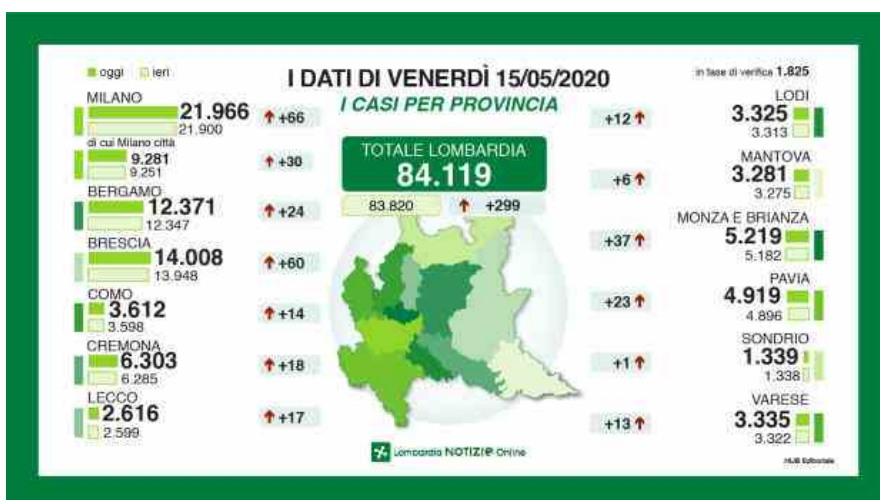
oggi ieri

I DATI DI VENERDÌ 15/05/2020

I CASI PER PROVINCIA

in fase di verifica 1.825

MILANO
21.966
21.900
↑ +66

di cui Milano città
9.281
9.251
↑ +30

BERGAMO
12.371
12.347
↑ +24

BRESCIA
14.008
13.948
↑ +60

COMO
3.612
3.598
↑ +14

CREMONA
6.303
6.285
↑ +18

LECCO
2.616
2.599
↑ +17

TOTALE LOMBARDIA
84.119
83.820 ↑ +299

LODI
3.325
3.313
+12 ↑

MANTOVA
3.281
3.275
+6 ↑

MONZA E BRIANZA
5.219
5.182
+37 ↑

PAVIA
4.919
4.896
+23 ↑

SONDRIO
1.339
1.338
+1 ↑

VARESE
3.335
3.322
+13 ↑

Lombardia NOTIZIE Online

HUB Editoriale